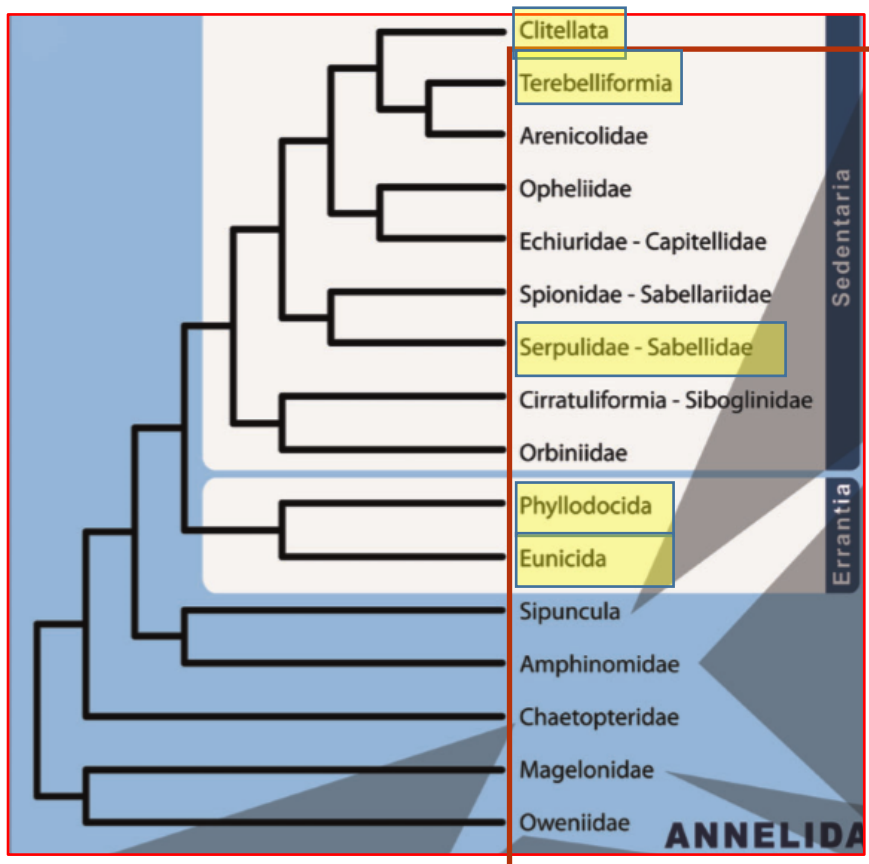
Clitellata
Terebelliformia
Arenicolidae
Opheliidae
Echiuridae - Capitellidae
Spionidae - Sabellariidae
Serpulidae - Sabellidae
Cirratuliformia - Siboglinidae
Orbiniidae
Phyllodocida
Eunicida
Sipuncula
Amphinomidae
Chaetopteridae
Magelonidae
Oweniidae

Sedentaria
Errantia
ANNELIDA